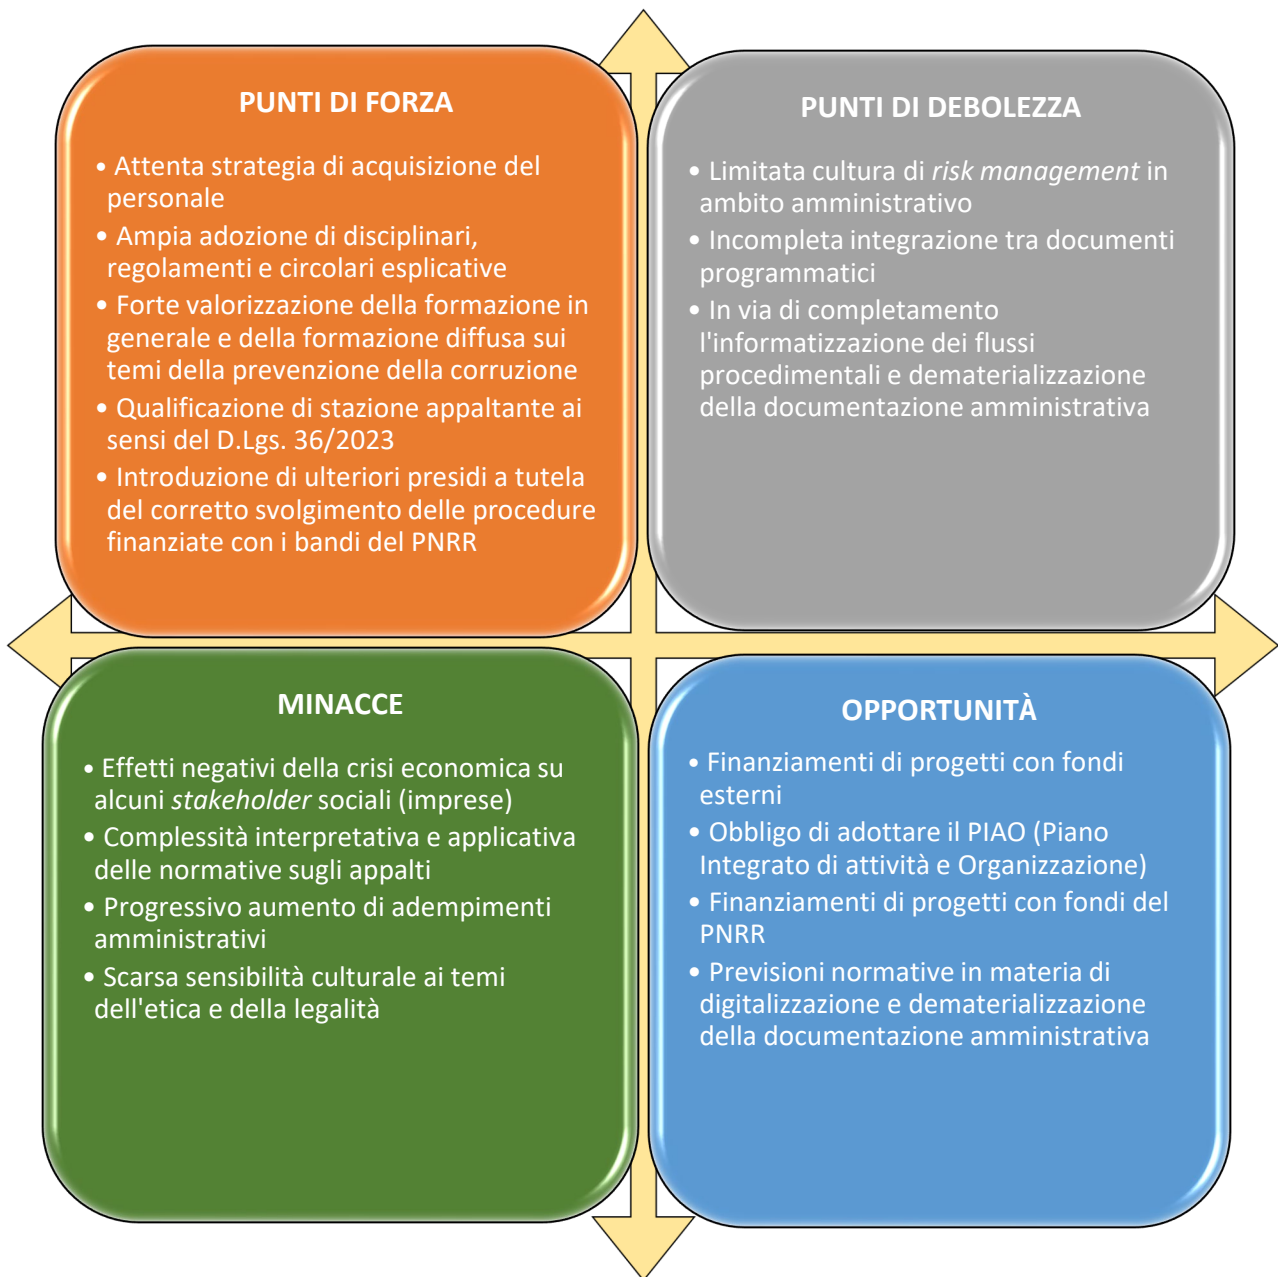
PUNTI DI FORZA

• Attenta strategia di acquisizione del personale
• Ampia adozione di disciplinari, regolamenti e circolari esplicative
• Forte valorizzazione della formazione in generale e della formazione diffusa sui temi della prevenzione della corruzione
• Qualificazione di stazione appaltante ai sensi del D.Lgs. 36/2023
• Introduzione di ulteriori presidi a tutela del corretto svolgimento delle procedure finanziate con i bandi del PNRR

PUNTI DI DEBOLEZZA

• Limitata cultura di risk management in ambito amministrativo
• Incompleta integrazione tra documenti programmatici
• In via di completamento l'informatizzazione dei flussi procedimentali e dematerializzazione della documentazione amministrativa

MINACCE

• Effetti negativi della crisi economica su alcuni stakeholder sociali (imprese)
• Complessità interpretativa e applicativa delle normative sugli appalti
• Progressivo aumento di adempimenti amministrativi
• Scarsa sensibilità culturale ai temi dell'etica e della legalità

OPPORTUNITÀ

• Finanziamenti di progetti con fondi esterni
• Obbligo di adottare il PIAO (Piano Integrato di attività e Organizzazione)
• Finanziamenti di progetti con fondi del PNRR
• Previsioni normative in materia di digitalizzazione e dematerializzazione della documentazione amministrativa